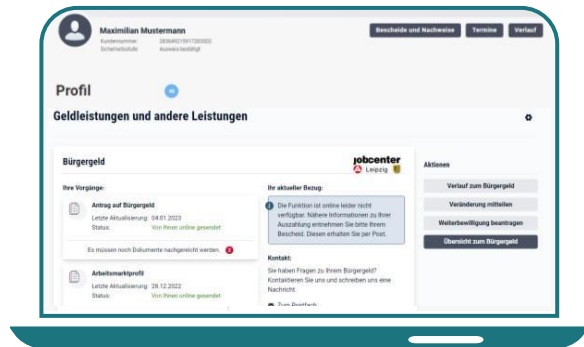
Maximilian Mustermann
Kundennummer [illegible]
Sicherheitsstufe Ausweis bestätigt

Bescheide und Nachweise
Termine
Verlauf

Profil

Geldleistungen und andere Leistungen

Bürgergeld

jobcenter
Leipzig

Ihre Vorgänge:

Antrag auf Bürgergeld
Letzte Aktualisierung: 04.01.2023
Status: Von Ihnen online gesendet

Es müssen noch Dokumente nachgereicht werden. 2

Arbeitsmarktprofil
Letzte Aktualisierung: 28.12.2022
Status: Von Ihnen online gesendet

Ihr aktueller Bezug:

Die Funktion ist online leider nicht verfügbar. Nähere Informationen zu Ihrer Auszahlung entnehmen Sie bitte Ihrem Bescheid. Diesen erhalten Sie per Post.

Kontakt:

Sie haben Fragen zu Ihrem Bürgergeld? Kontaktieren Sie uns und schreiben uns eine Nachricht.

Zum Postfach

Aktionen

Verlauf zum Bürgergeld
Veränderung mitteilen
Weiterbewilligung beantragen
Übersicht zum Bürgergeld